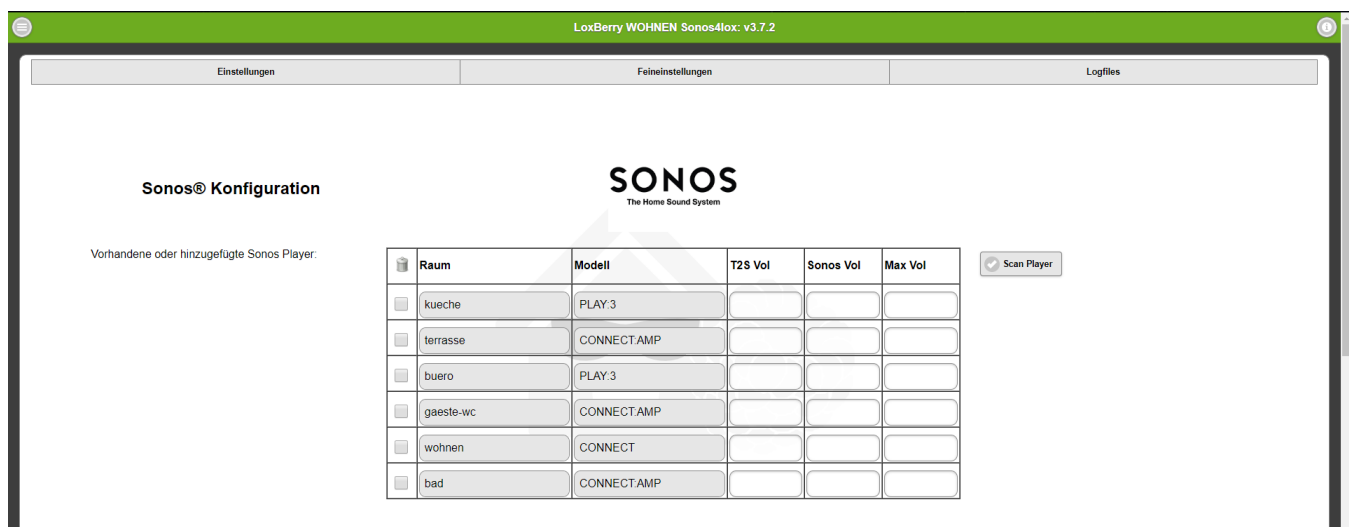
LoxBerry WOHNEN Sonos4lox: v3.7.2

| Einstellungen | Feineinstellungen | Logfiles |
|---|---|---|

Sonos® Konfiguration

SONOS
The Home Sound System

Vorhandene oder hinzugefügte Sonos Player:

| | Raum | Modell | T2S Vol | Sonos Vol | Max Vol |
|---|---|---|---|---|---|
| | kueche | PLAY:3 | | | |
| | terrasse | CONNECT:AMP | | | |
| | buero | PLAY:3 | | | |
| | gaeste-wc | CONNECT:AMP | | | |
| | wohnen | CONNECT | | | |
| | bad | CONNECT:AMP | | | |

Scan Player